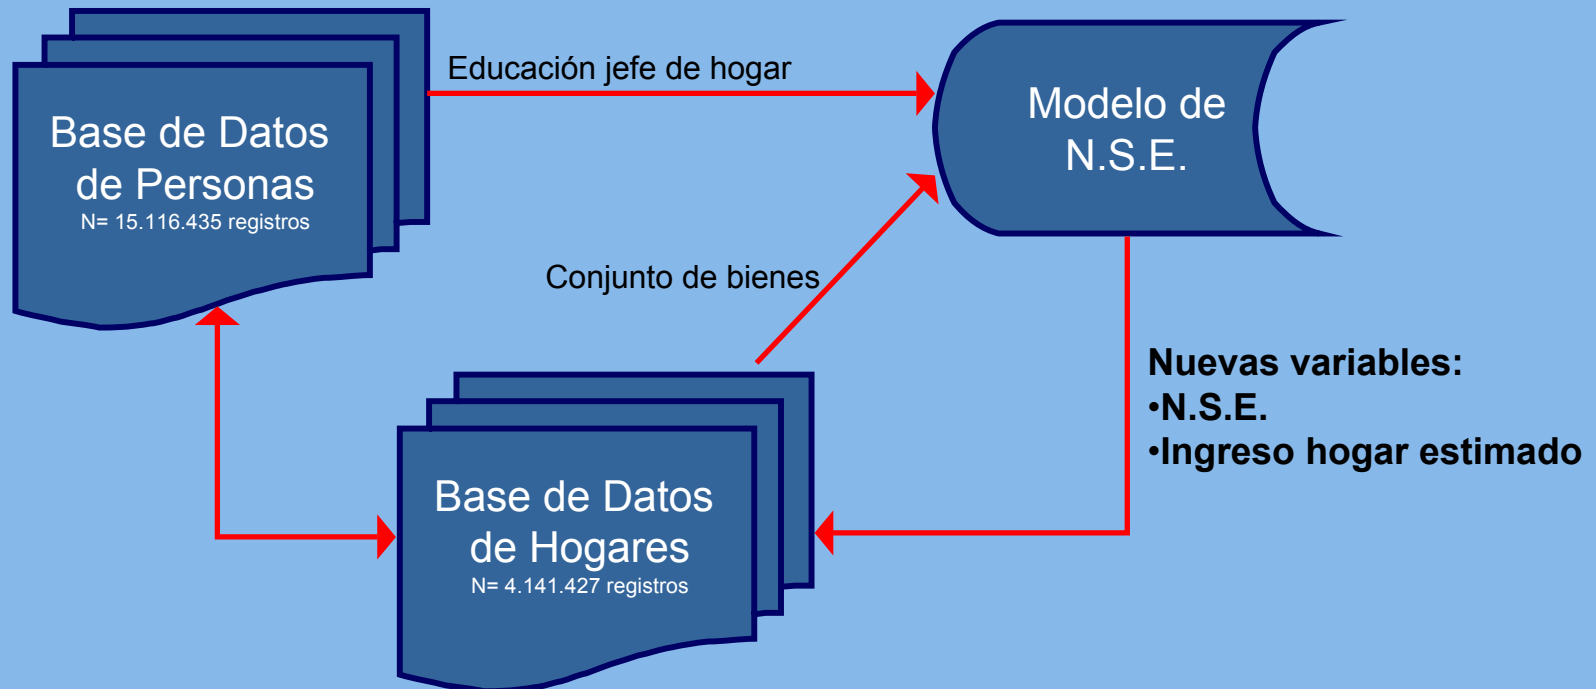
Base de Datos de Personas
N= 15.116.435 registros

Educación jefe de hogar

Modelo de N.S.E.

Conjunto de bienes

Nuevas variables:
•N.S.E.
•Ingreso hogar estimado

Base de Datos de Hogares
N= 4.141.427 registros